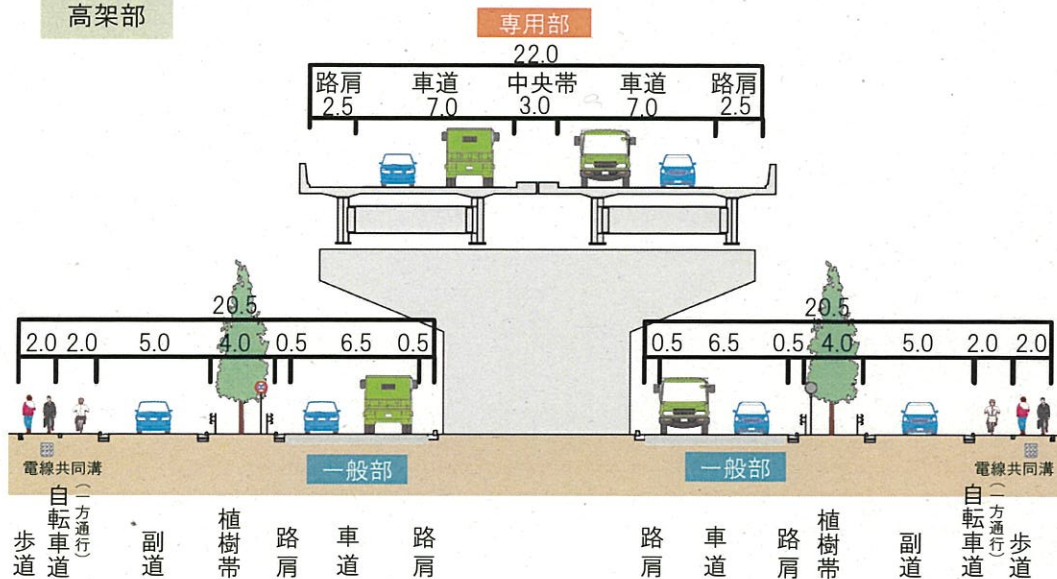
高架部

専用部

22.0

| 路肩 | 車道 | 中央帯 | 車道 | 路肩 |
|---|---|---|---|---|
| 2.5 | 7.0 | 3.0 | 7.0 | 2.5 |

20.5

2.0 2.0 5.0 4.0 0.5 6.5 0.5

20.5

0.5 6.5 0.5 4.0 5.0 2.0 2.0

電線共同溝

一般部

一般部

電線共同溝

歩道 自転車道（一方通行） 副道 植樹帯 路肩 車道 路肩

路肩 車道 路肩 植樹帯 副道 自転車道（一方通行） 歩道